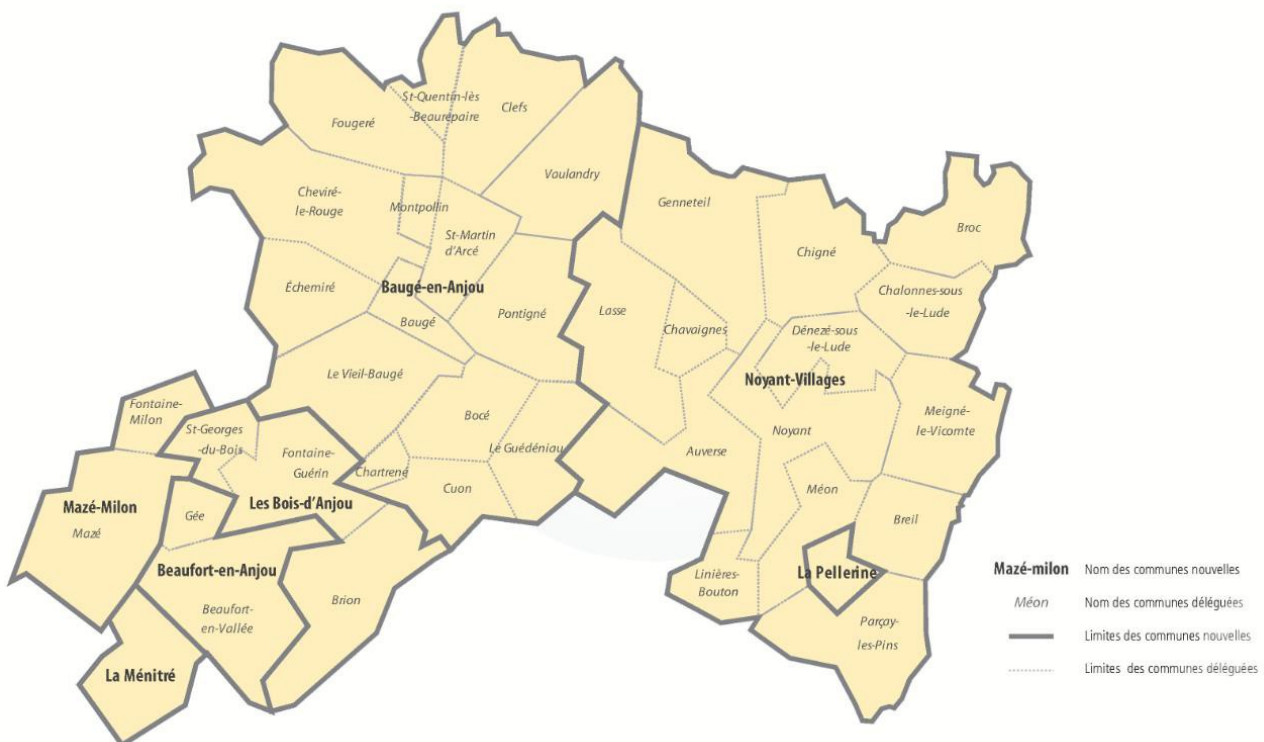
St-Quentin-lès-Beaurepaire

Clefs

Fougeré

Vaulandry

Cheviré-le-Rouge

Montpollin

St-Martin d'Arcé

Genneteil

Broc

Chigné

Échemiré

Baugé-en-Anjou

Chalonnes-sous-le-Lude

Lasse

Pontigné

Baugé

Chavaignes

Dénezé-sous-le-Lude

Le Vieil-Baugé

Noyant-Villages

Fontaine-Milon

Meigné-le-Vicomte

St-Georges-du-Bois

Bocé

Fontaine-Guérin

Le Guédéniau

Auverse

Noyant

Chartrené

Mazé-Milon

Cuon

Méon

Les Bois-d'Anjou

Gée

Mazé

Breil

Beaufort-en-Anjou

La Pellerine

Linières-Bouton

Brion

Beaufort-en-Vallée

Parçay-les-Pins

La Ménitré

Mazé-milon Nom des communes nouvelles

Méon Nom des communes déléguées

Limites des communes nouvelles

Limites des communes déléguées